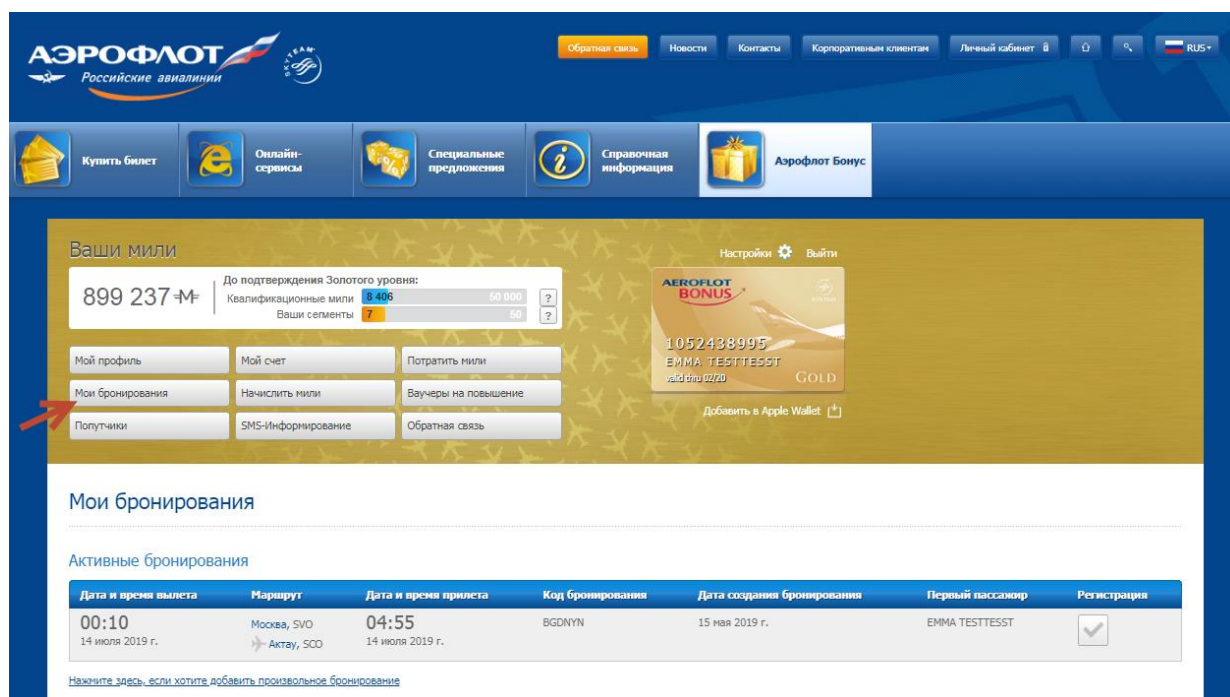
АЭРОФЛОТ
Российские авиалинии
SKYTEAM

Обратная связь | Новости | Контакты | Корпоративным клиентам | Личный кабинет | RUS

Купить билет
Онлайн-сервисы
Специальные предложения
Справочная информация
Аэрофлот Бонус

Ваши мили
899 237
До подтверждения Золотого уровня:
Квалификационные мили 8 406 50 000 ?
Ваши сегменты 7 50 ?

Настройки Выйти

AEROFLOT BONUS
1052438995
EMMA TESTTESST
valid thru 02/20
GOLD
Добавить в Apple Wallet

Мой профиль | Мой счет | Потратить мили
Мои бронирования | Начислить мили | Ваучеры на повышение
Попутчики | SMS-Информирование | Обратная связь

Мои бронирования

Активные бронирования

| Дата и время вылета | Маршрут | Дата и время прилета | Код бронирования | Дата создания бронирования | Первый пассажир | Регистрация |
|---|---|---|---|---|---|---|
| 00:10 14 июля 2019 г. | Москва, SVO Актау, SCO | 04:55 14 июля 2019 г. | BGDNYN | 15 мая 2019 г. | EMMA TESTTESST | |

Нажмите здесь, если хотите добавить произвольное бронирование